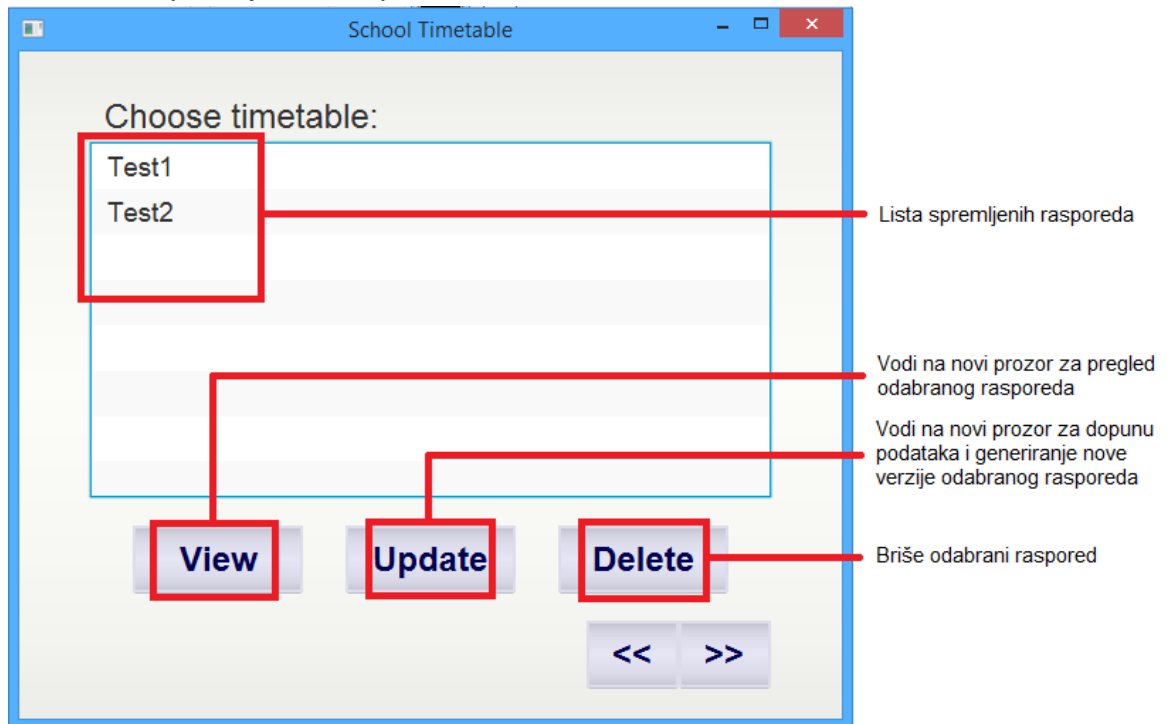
School Timetable

Choose timetable:

Test1

Test2

View

Update

Delete

<<

>>

Lista spremljenih rasporeda

Vodi na novi prozor za pregled odabranog rasporeda

Vodi na novi prozor za dopunu podataka i generiranje nove verzije odabranog rasporeda

Briše odabrani raspored